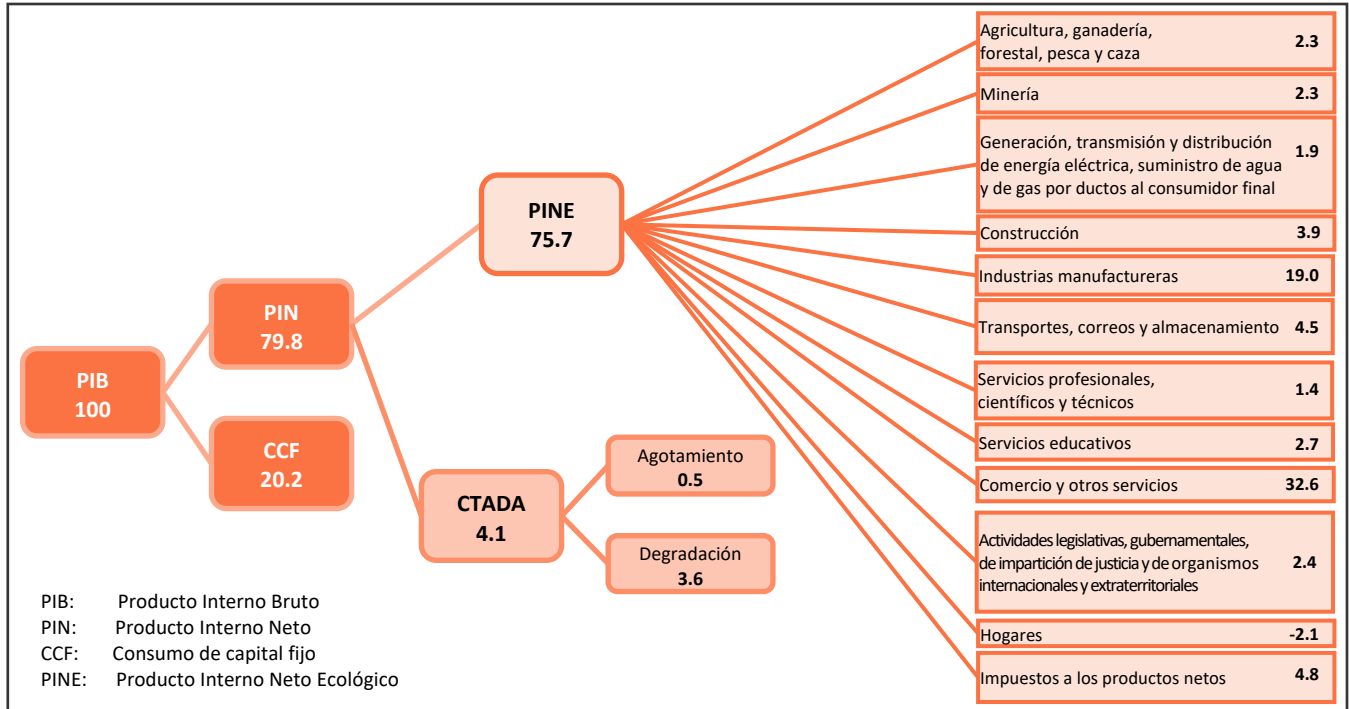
PIB
100

PIN
79.8

CCF
20.2

PINE
75.7

CTADA
4.1

Agotamiento
0.5

Degradación
3.6

Agricultura, ganadería, forestal, pesca y caza 2.3

Minería 2.3

Generación, transmisión y distribución de energía eléctrica, suministro de agua y de gas por ductos al consumidor final 1.9

Construcción 3.9

Industrias manufactureras 19.0

Transportes, correos y almacenamiento 4.5

Servicios profesionales, científicos y técnicos 1.4

Servicios educativos 2.7

Comercio y otros servicios 32.6

Actividades legislativas, gubernamentales, de impartición de justicia y de organismos internacionales y extraterritoriales 2.4

Hogares -2.1

Impuestos a los productos netos 4.8

PIB: Producto Interno Bruto
PIN: Producto Interno Neto
CCF: Consumo de capital fijo
PINE: Producto Interno Neto Ecológico